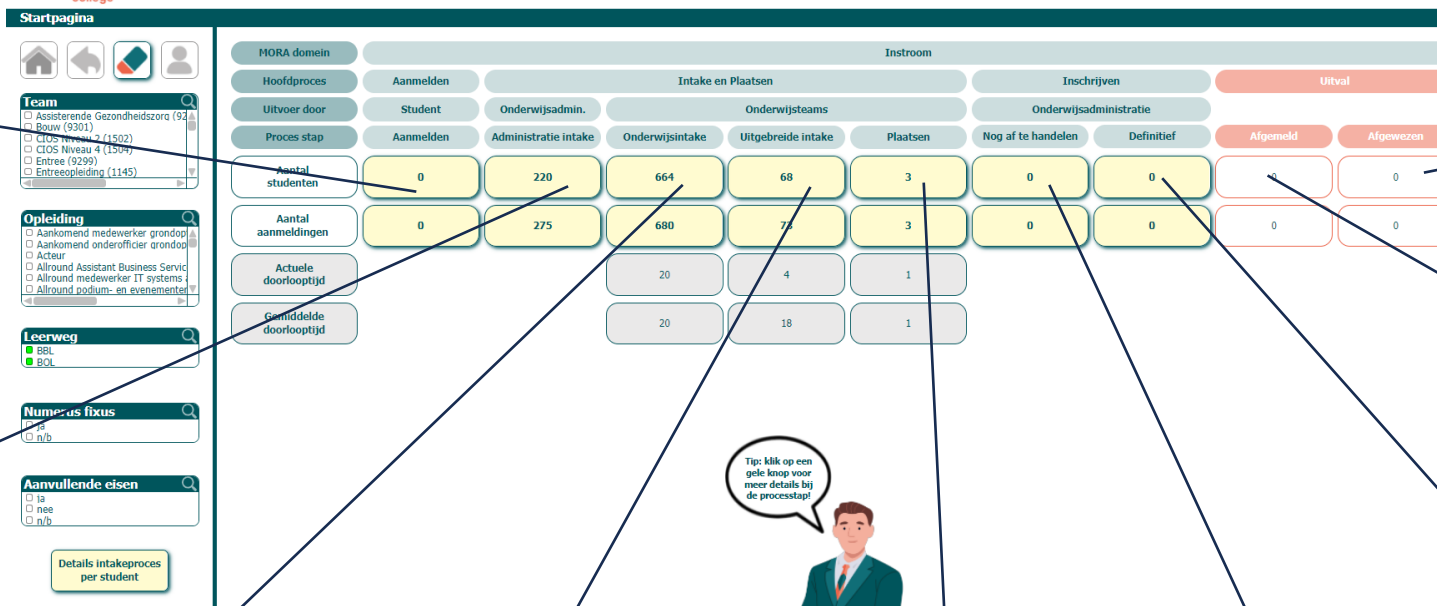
Startpagina

Team
Assisterende Gezondheidszorg (92
Bouw (9301)
CIOS Niveau 2 (1502)
CIOS Niveau 4 (1504)
Entree (9299)
Entreeopleiding (1145)

Opleiding
Aankomend medewerker grondop
Aankomend onderofficier grondop
Acteur
Allround Assistant Business Servic
Allround medewerker IT systems a
Allround podium- en evenementer

Leerweg
BBL
BOL

Numerus fixus
ja
n/b

Aanvullende eisen
ja
nee
n/b

Details intakeproces per student

| MORA domein | Instroom | | | | | | | | |
|---|---|---|---|---|---|---|---|---|---|
| Hoofdproces | Aanmelden | Intake en Plaatsen | | | | Inschrijven | | Uitval | |
| Uitvoer door | Student | Onderwijsadmin. | Onderwijsteams | | | Onderwijsadministratie | | | |
| Proces stap | Aanmelden | Administratie intake | Onderwijsintake | Uitgebreide intake | Plaatsen | Nog af te handelen | Definitief | Afgemeld | Afgewezen |
| Aantal studenten | 0 | 220 | 664 | 68 | 3 | 0 | 0 | 0 | 0 |
| Aantal aanmeldingen | 0 | 275 | 680 | 73 | 3 | 0 | 0 | 0 | 0 |
| Actuele doorlooptijd | | | 20 | 4 | 1 | | | | |
| Gemiddelde doorlooptijd | | | 20 | 18 | 1 | | | | |

Tip: klik op een gele knop voor meer details bij de processtap!